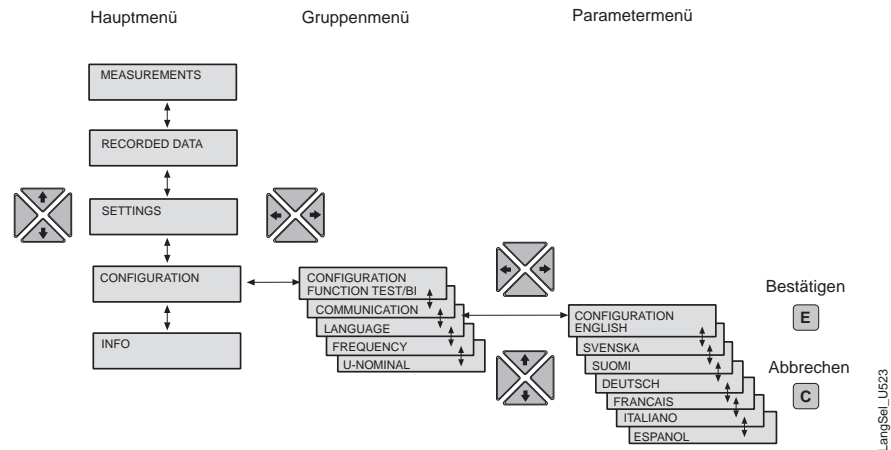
Hauptmenü

Gruppenmenü

Parametermenü

MEASUREMENTS

RECORDED DATA

SETTINGS

CONFIGURATION

INFO

CONFIGURATION
FUNCTION TEST/BI

COMMUNICATION

LANGUAGE

FREQUENCY

U-NOMINAL

CONFIGURATION
ENGLISH

SVENSKA

SUOMI

DEUTSCH

FRANCAIS

ITALIANO

ESPANOL

Bestätigen

E

Abbrechen

C

LangSel_U523